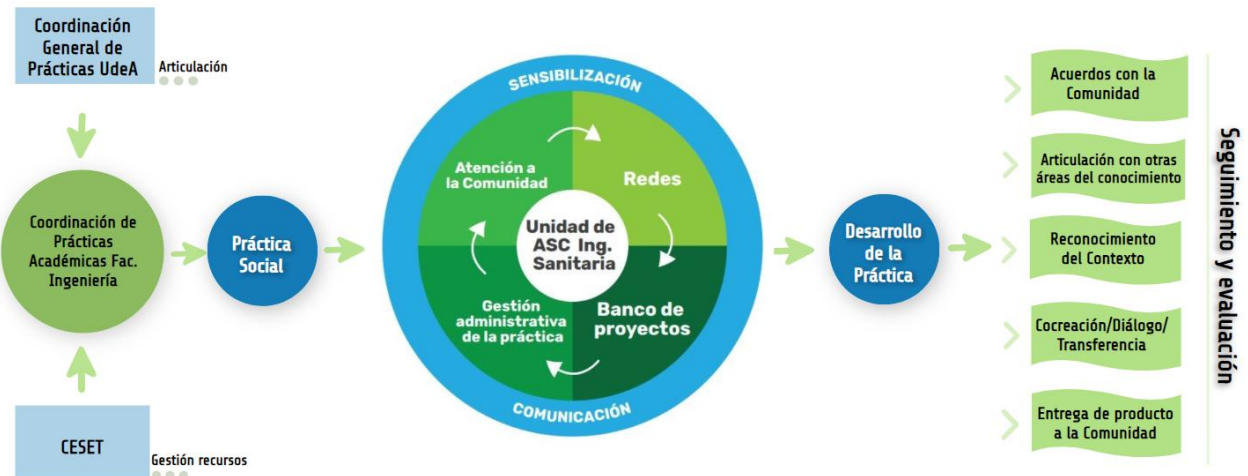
Coordinación General de Prácticas UdeA

Articulación

Coordinación de Prácticas Académicas Fac. Ingeniería

CESET

Gestión recursos

Práctica Social

SENSIBILIZACIÓN

Atención a la Comunidad

Redes

Unidad de ASC Ing. Sanitaria

Gestión administrativa de la práctica

Banco de proyectos

COMUNICACIÓN

Desarrollo de la Práctica

Acuerdos con la Comunidad

Articulación con otras áreas del conocimiento

Reconocimiento del Contexto

Cocreación/Diálogo/ Transferencia

Entrega de producto a la Comunidad

Seguimiento y evaluación